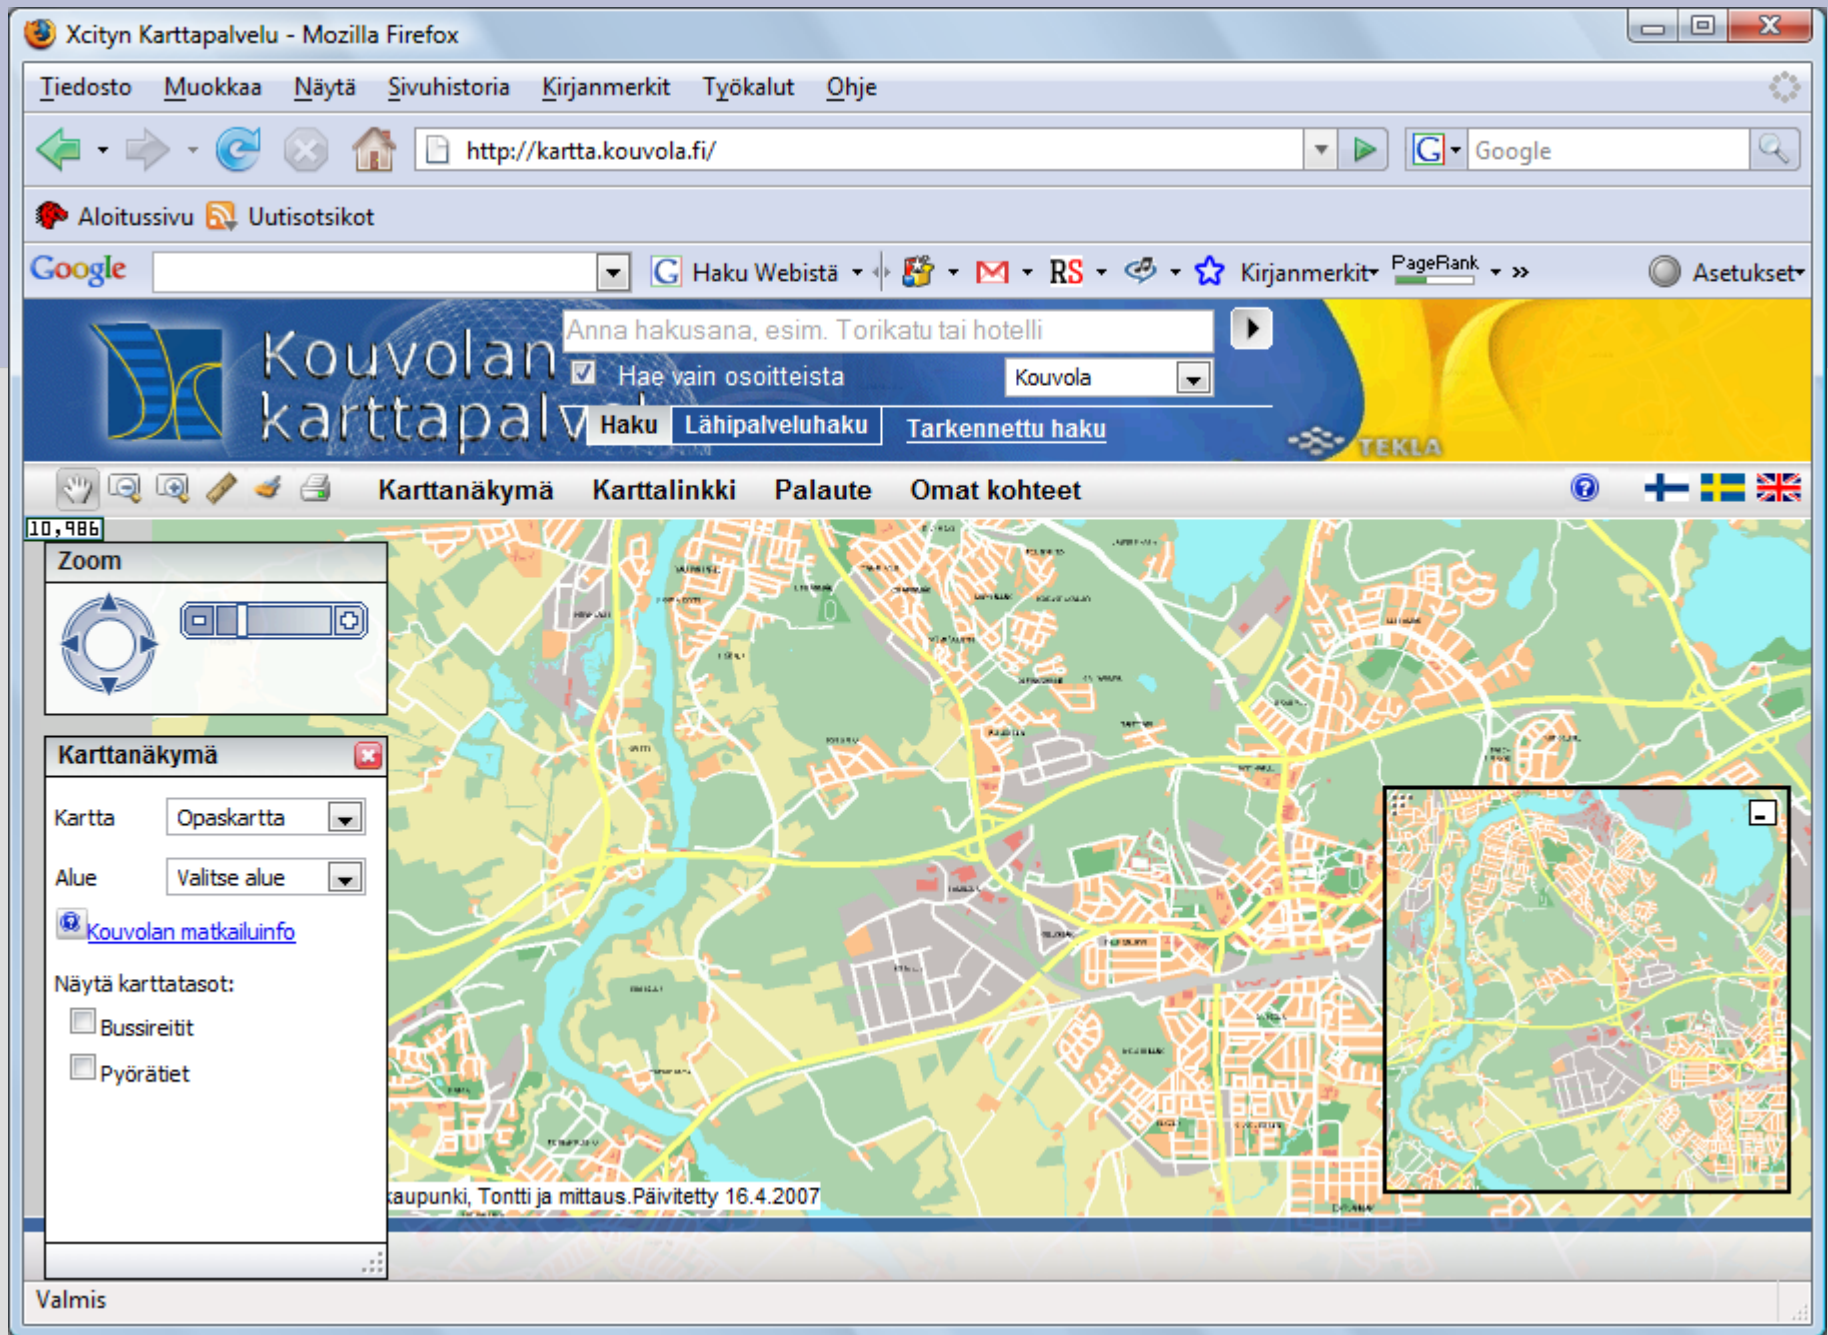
Xcityn Karttapalvelu - Mozilla Firefox

Tiedosto Muokkaa Näytä Sivuhistoria Kirjanmerkit Työkalut Ohje

http://kartta.kouvola.fi/

Google

Aloitussivu Uutisotsikot

Google Haku Webistä RS Kirjanmerkit PageRank » Asetukset

Kouvolan karttapalv

Anna hakusana, esim. Torikatu tai hotelli

Hae vain osoitteista Kouvola

Haku Lähipalveluhaku Tarkennettu haku

TEKLA

Karttanäkymä Karttalinkki Palaute Omat kohteet

10,986

Zoom

Karttanäkymä

Kartta Opaskartta

Alue Valitse alue

Kouvolan matkailuinfo

Näytä karttatasot:

Bussireitit

Pyörätiet

kaupunki, Tontti ja mittaus.Päivitetty 16.4.2007

Valmis